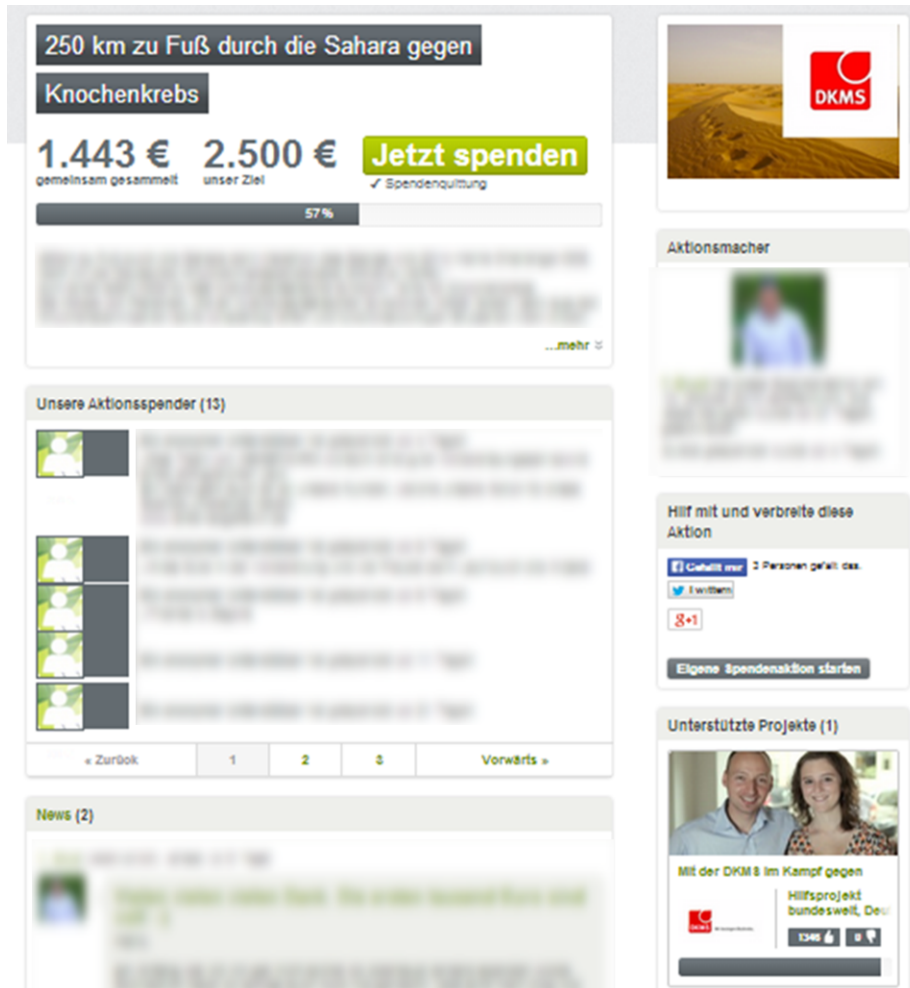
250 km zu Fuß durch die Sahara gegen Knochenkrebs

1.443 €
gemeinsam gesammelt

2.500 €
unser Ziel

Jetzt spenden
✓ Spendenquittung

57 %

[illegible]

...mehr

Unsere Aktionsspender (13)

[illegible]

« Zurück | 1 | 2 | 3 | Vorwärts »

News (2)

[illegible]

DKMS

Aktionsmacher

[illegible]

Hilf mit und verbreite diese Aktion

Gefällt mir 3 Personen gefällt das.

Twittern

g+1

Eigene Spendenaktion starten

Unterstützte Projekte (1)

Mit der DKMS im Kampf gegen

DKMS

Hilfsprojekt bundesweit, Deu

1346 | 0